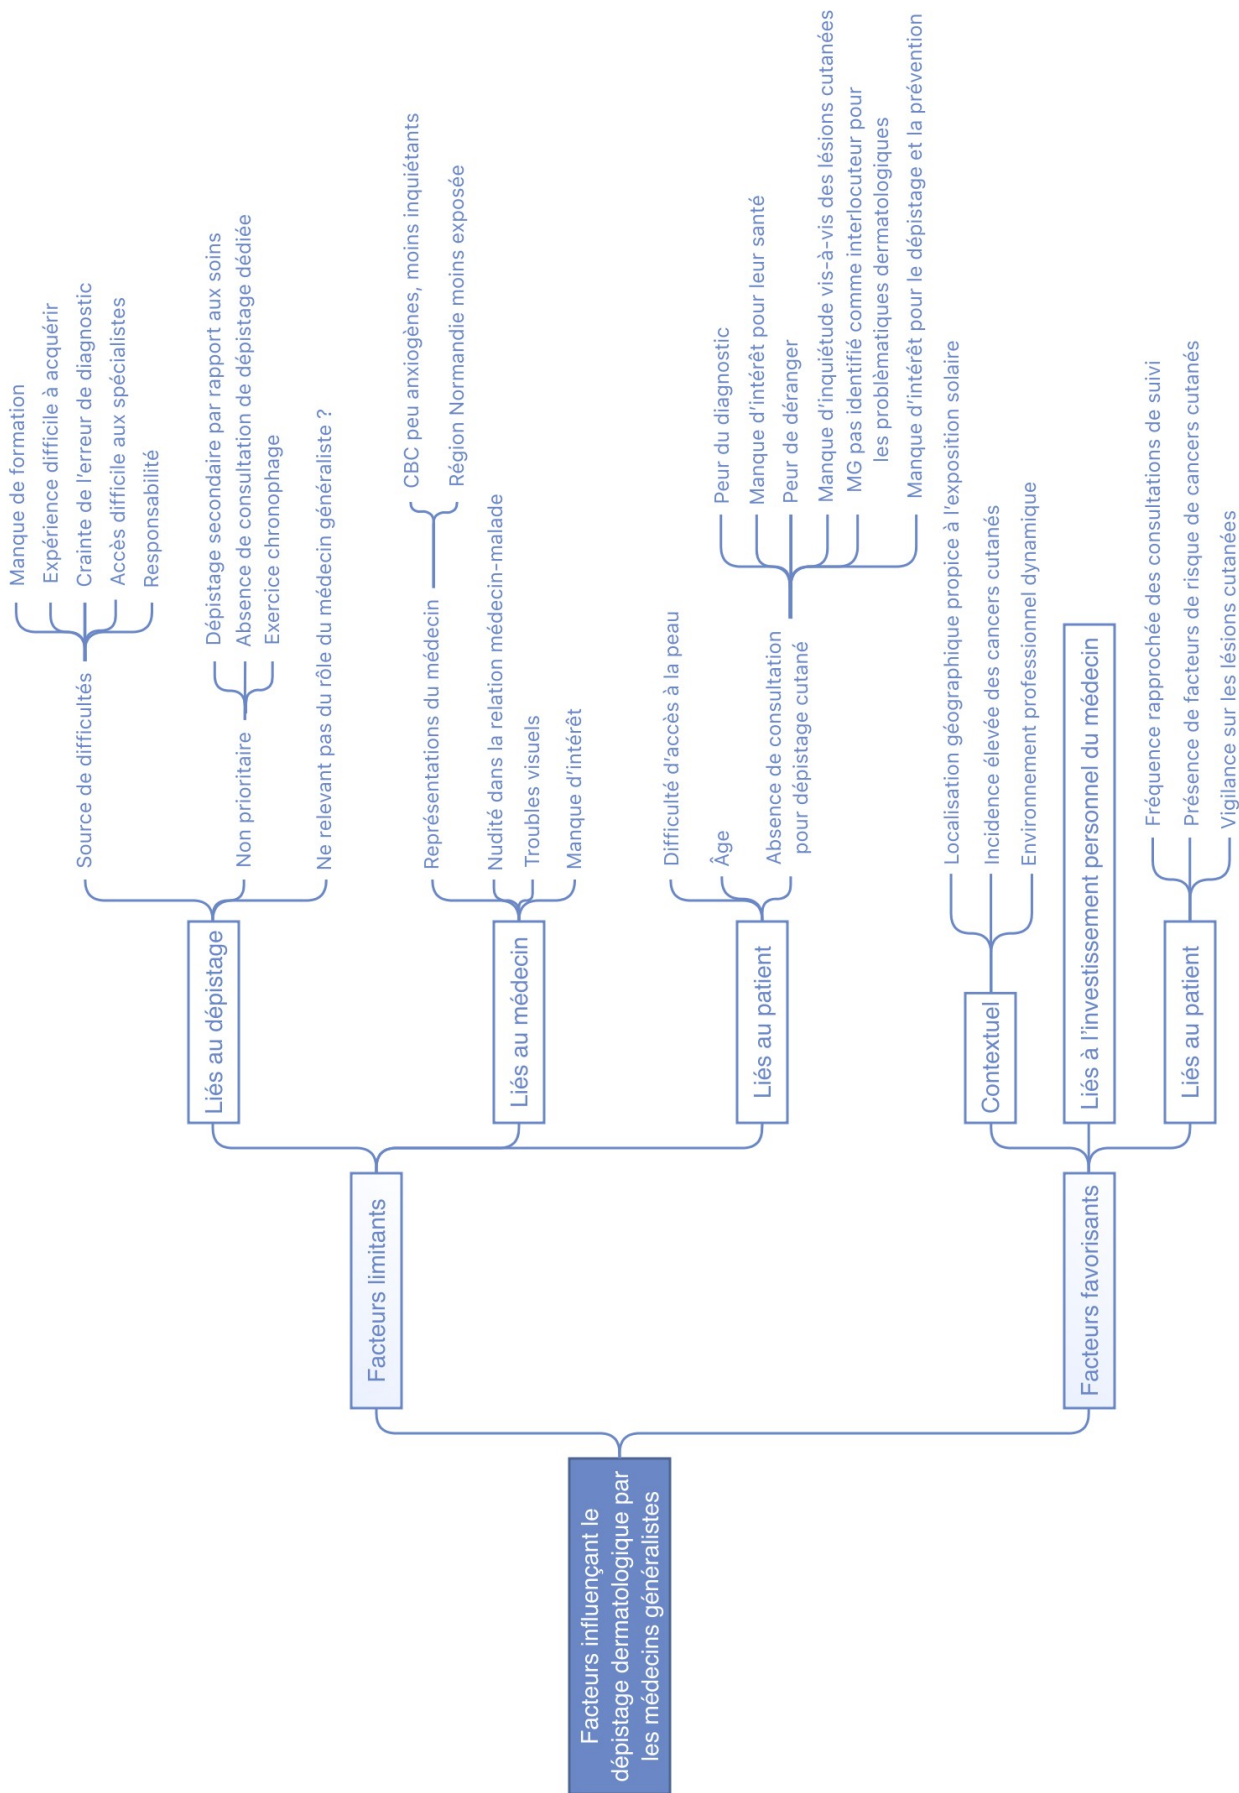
Facteurs influençant le dépistage dermatologique par les médecins généralistes

Facteurs limitants

Liés au dépistage

Source de difficultés

Manque de formation
Expérience difficile à acquérir
Crainte de l'erreur de diagnostic
Accès difficile aux spécialistes
Responsabilité

Non prioritaire

Dépistage secondaire par rapport aux soins
Absence de consultation de dépistage dédiée
Exercice chronophage

Ne relevant pas du rôle du médecin généraliste ?

Liés au médecin

Représentations du médecin

CBC peu anxiogènes, moins inquiétants
Région Normandie moins exposée

Nudité dans la relation médecin-malade
Troubles visuels
Manque d'intérêt

Liés au patient

Difficulté d'accès à la peau
Âge
Absence de consultation pour dépistage cutané

Peur du diagnostic
Manque d'intérêt pour leur santé
Peur de déranger
Manque d'inquiétude vis-à-vis des lésions cutanées
MG pas identifié comme interlocuteur pour les problématiques dermatologiques
Manque d'intérêt pour le dépistage et la prévention

Facteurs favorisants

Contextuel

Localisation géographique propice à l'exposition solaire
Incidence élevée des cancers cutanés
Environnement professionnel dynamique

Liés à l'investissement personnel du médecin

Liés au patient

Fréquence rapprochée des consultations de suivi
Présence de facteurs de risque de cancers cutanés
Vigilance sur les lésions cutanées